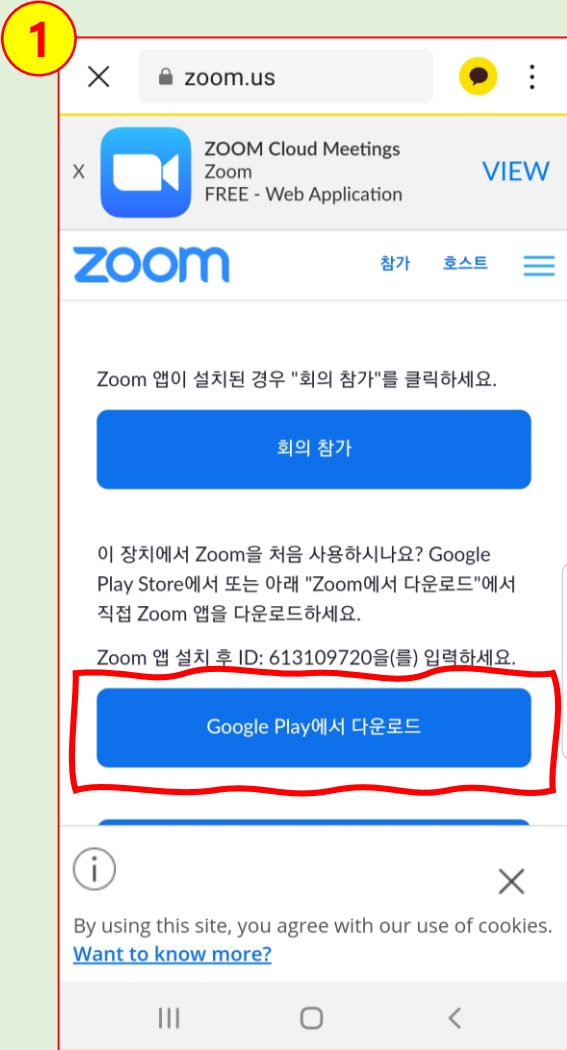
1

zoom.us

X
ZOOM Cloud Meetings
Zoom
FREE - Web Application
VIEW

zoom
참가
호스트

Zoom 앱이 설치된 경우 "회의 참가"를 클릭하세요.

회의 참가

이 장치에서 Zoom을 처음 사용하시나요? Google Play Store에서 또는 아래 "Zoom에서 다운로드"에서 직접 Zoom 앱을 다운로드하세요.

Zoom 앱 설치 후 ID: 613109720을(를) 입력하세요.

Google Play에서 다운로드

By using this site, you agree with our use of cookies.
Want to know more?